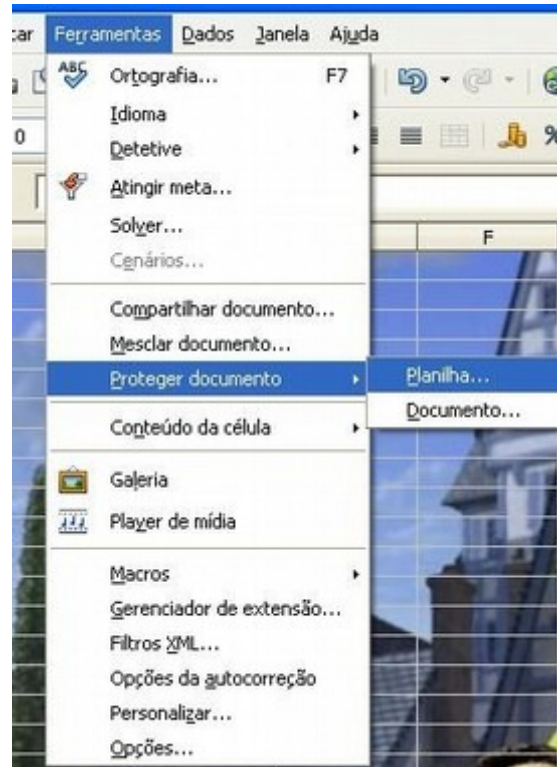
car Ferramentas Dados Janela Ajuda

0

F

ABC Ortografia... F7
Idioma
Detetive
Atingir meta...
Solver...
Cenários...
Compartilhar documento...
Mesclar documento...
Proteger documento
Conteúdo da célula
Galeria
Player de mídia
Macros
Gerenciador de extensão...
Filtros XML...
Opções da autocorreção
Personalizar...
Opções...

Planilha...
Documento...